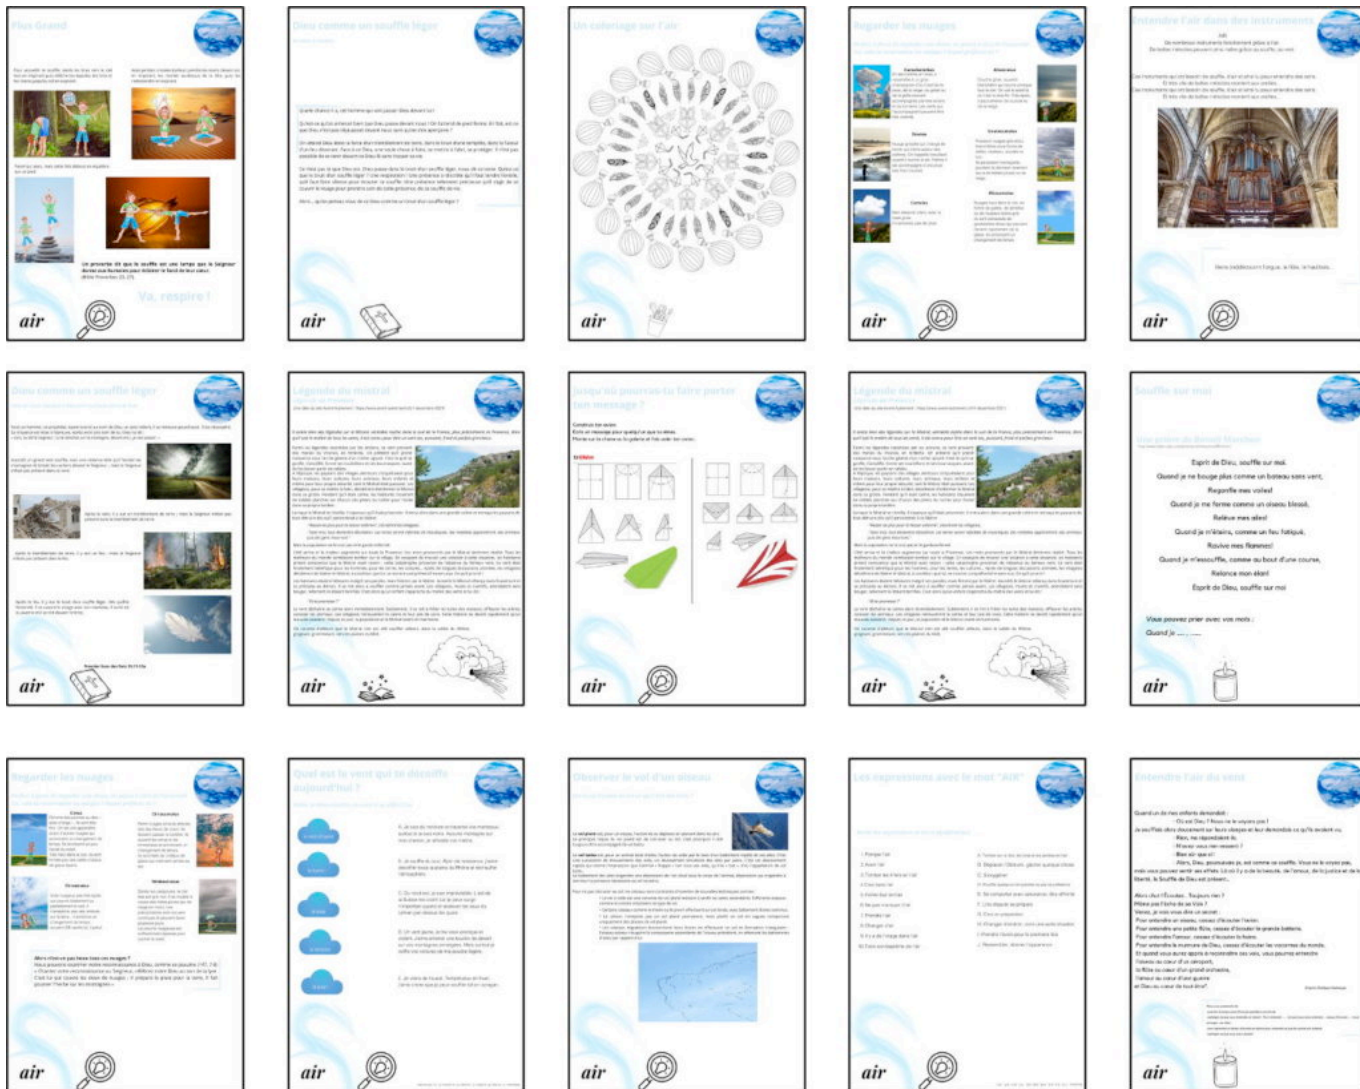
Plus Grand

Un proverbe dit que le souffle est une lampe que le Seigneur donne aux humains pour éclairer le fond de leur coeur.

Va, respire !

air

Dieu comme un souffle léger

air

Un coloriage sur l'air

air

Regarder les nuages

air

Entendre l'air dans des instruments

air

Dieu comme un souffle léger

air

Légende du mistral

air

Jusqu'où pourras-tu faire porter ton message ?

air

Légende du mistral

air

Souffle sur moi

Esprit de Dieu, souffle sur moi

Quand je ne bouge plus comme un bateau sans vent,

Regonfle mes voiles!

Quand je me ferme comme un oiseau blessé,

Relève mes ailes!

Quand je m'éteins, comme un feu fatigué,

Ravive mes flammes!

Quand je m'essouffle, comme au bout d'une course,

Relance mon élan!

Esprit de Dieu, souffle sur moi

Vous pouvez prier avec vos mots :

Quand je ...

air

Regarder les nuages

air

Quel est le vent qui te décoiffe aujourd'hui ?

air

Observer le vol d'un oiseau

air

Les expressions avec le mot "AIR"

air

Entendre l'air du vent

air